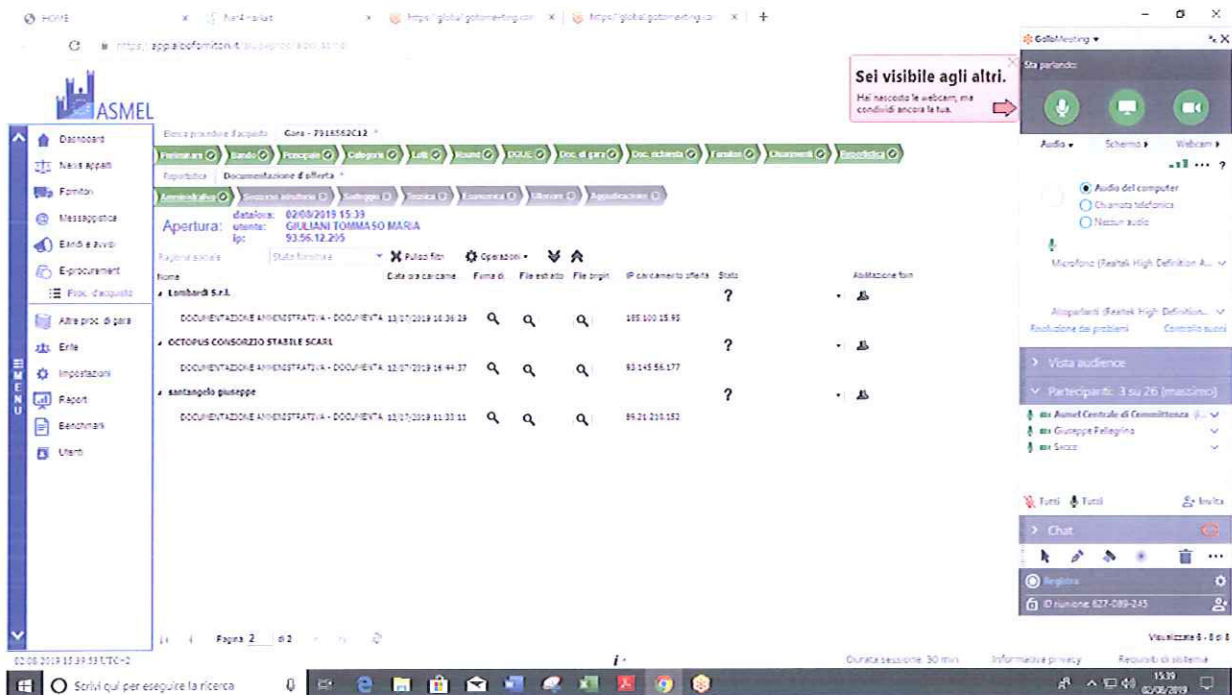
HOME | har4-valori | https://global.gotomeeting.com | https://global.gotomeeting.com

https://appaltiefornitori.it

ASMEL

Dashboard
Nuovi appalti
Fornitori
Messaggistica
Bandi e avvisi
E-procurement
Proc. d'acquisto
Altre proc. di gara
Ente
Impostazioni
Report
Benchmark
Utenti

MENU

Elenco procedure d'acquisto | Gara - 7916562C12

Preliminare | Bando | Principale | Categorie | Lotti | Round | DGUE | Doc. di gara | Doc. richiesta | Fornitori | Chiarimenti | Riepilogativa

Reportistica | Documentazione d'offerta

Amministrativa | Soccorso istruttorio | Sorteggio | Tecnica | Economica | Ulteriore | Aggiudicazione

Apertura: data/ora: 02/08/2019 15:39 utente: GIULIANI TOMMASO MARIA ip: 93.56.12.205

Ragione sociale | Stato fornitura | Pulisci filtri | Operazioni

| Nome | Data ora caricamento | Firma di | File estratto | File origin | IP caricamento offerta | Stato | Abilitazione forn |
|---|---|---|---|---|---|---|---|
| Lombardi S.r.l. | | | | | | ? | |
| DOCUMENTAZIONE AMMINISTRATIVA - DOCUMENTA | 13/07/2019 10:36:29 | | | | 185.100.15.93 | | |
| OCTOPUS CONSORZIO STABILE SCARL | | | | | | ? | |
| DOCUMENTAZIONE AMMINISTRATIVA - DOCUMENTA | 12/07/2019 16:44:37 | | | | 93.145.56.177 | | |
| santangelo giuseppe | | | | | | ? | |
| DOCUMENTAZIONE AMMINISTRATIVA - DOCUMENTA | 13/07/2019 11:33:11 | | | | 89.21.210.152 | | |

Pagina 2 di 2

Visualizzate 6 - 6 di 6

02.08.2019 15:39:53 UTC+2

Durata sessione: 30 min | Informativa privacy | Requisiti di sistema

GoToMeeting
Sta parlando:
Sei visibile agli altri.
Hai nascosto le webcam, ma condividi ancora la tua.
Audio | Schermo | Webcam
Audio del computer
Chiamata telefonica
Nessun audio
Microfono (Realtek High Definition A...
Altoparlanti (Realtek High Definition...
Risoluzione dei problemi | Controllo suoni
Vista audience
Partecipanti: 3 su 26 (massimo)
Asmel Centrale di Committenza
Giuseppe Pellegrino
Socce
Tutti | Tutti | Invita
Chat
Registra
ID riunione 627-089-245

Scrivi qui per eseguire la ricerca
15:39 02/08/2019